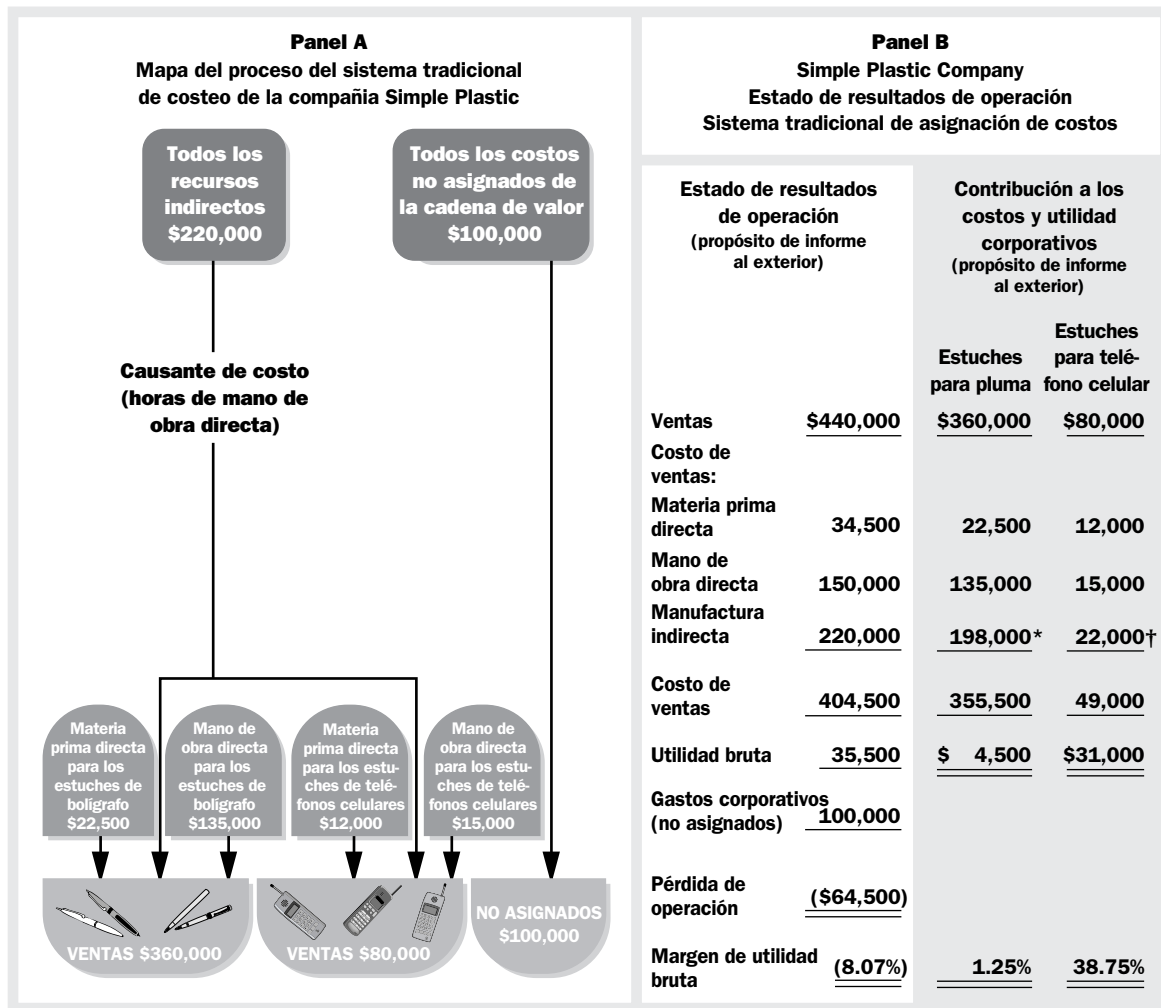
Panel A
Mapa del proceso del sistema tradicional de costeo de la compañia Simple Plastic

Todos los recursos indirectos $220,000

Todos los costos no asignados de la cadena de valor $100,000

Causante de costo (horas de mano de obra directa)

Materia prima directa para los estuches de bolígrafo $22,500

Mano de obra directa para los estuches de bolígrafo $135,000

Materia prima directa para los estuches de teléfonos celulares $12,000

Mano de obra directa para los estuches de teléfonos celulares $15,000

VENTAS $360,000

VENTAS $80,000

NO ASIGNADOS $100,000

Panel B
Simple Plastic Company
Estado de resultados de operación
Sistema tradicional de asignación de costos

| Estado de resultados de operación (propósito de informe al exterior) | | Contribución a los costos y utilidad corporativos (propósito de informe al exterior) Estuches para pluma | Estuches para teléfono celular |
|---|---|---|---|
| Ventas | $440,000 | $360,000 | $80,000 |
| Costo de ventas: | | | |
| Materia prima directa | 34,500 | 22,500 | 12,000 |
| Mano de obra directa | 150,000 | 135,000 | 15,000 |
| Manufactura indirecta | 220,000 | 198,000* | 22,000† |
| Costo de ventas | 404,500 | 355,500 | 49,000 |
| Utilidad bruta | 35,500 | $ 4,500 | $31,000 |
| Gastos corporativos (no asignados) | 100,000 | | |
| Pérdida de operación | ($64,500) | | |
| Margen de utilidad bruta | (8.07%) | 1.25% | 38.75% |